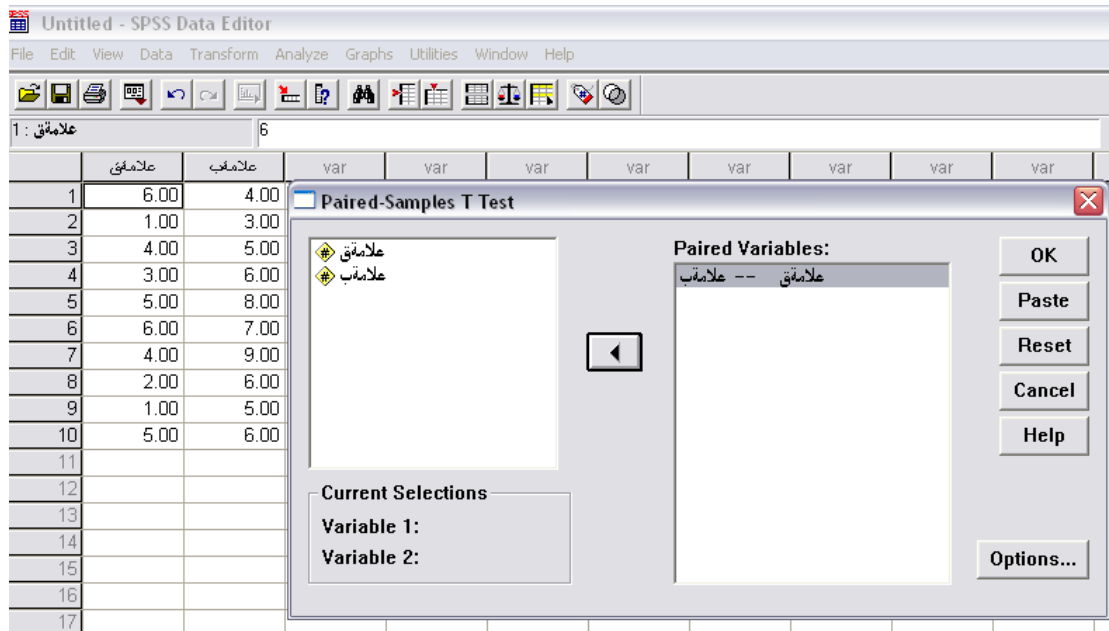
Untitled - SPSS Data Editor

File Edit View Data Transform Analyze Graphs Utilities Window Help

1 : علامةق 6

| | علامةق | علامةب | var | var | var | var | var | var | var | var |
|---|---|---|---|---|---|---|---|---|---|---|
| 1 | 6.00 | 4.00 | | | | | | | | |
| 2 | 1.00 | 3.00 | | | | | | | | |
| 3 | 4.00 | 5.00 | | | | | | | | |
| 4 | 3.00 | 6.00 | | | | | | | | |
| 5 | 5.00 | 8.00 | | | | | | | | |
| 6 | 6.00 | 7.00 | | | | | | | | |
| 7 | 4.00 | 9.00 | | | | | | | | |
| 8 | 2.00 | 6.00 | | | | | | | | |
| 9 | 1.00 | 5.00 | | | | | | | | |
| 10 | 5.00 | 6.00 | | | | | | | | |
| 11 | | | | | | | | | | |
| 12 | | | | | | | | | | |
| 13 | | | | | | | | | | |
| 14 | | | | | | | | | | |
| 15 | | | | | | | | | | |
| 16 | | | | | | | | | | |
| 17 | | | | | | | | | | |

Paired-Samples T Test

علامةق
علامةب

Paired Variables:
علامةق -- علامةب

OK
Paste
Reset
Cancel
Help

Current Selections
Variable 1:
Variable 2:

Options...